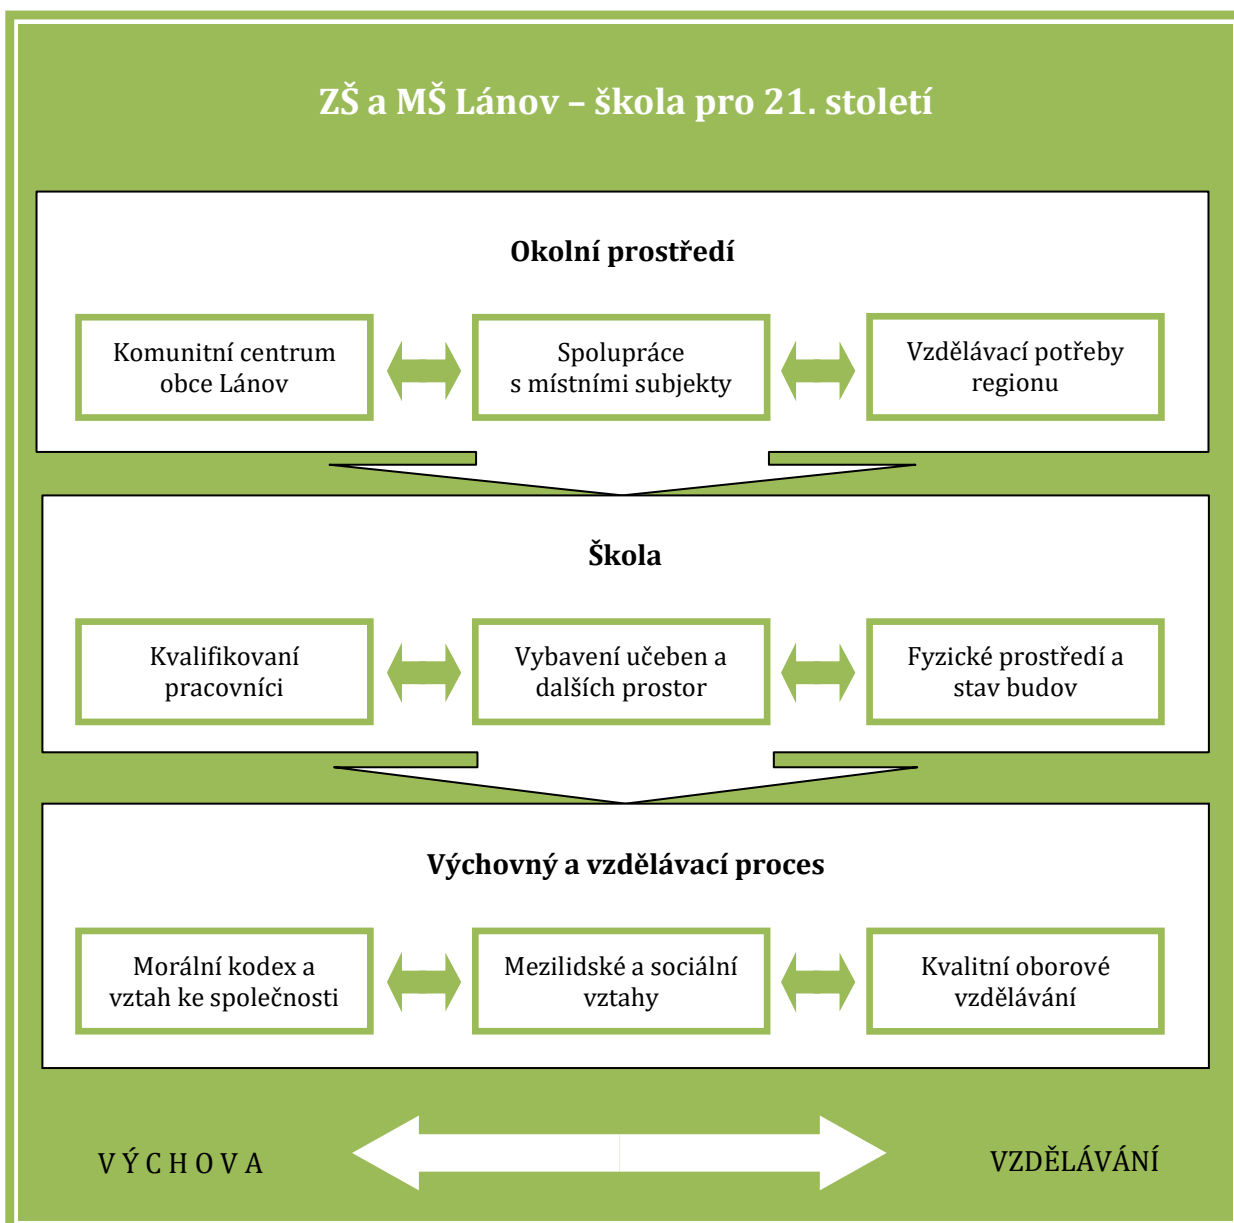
ZŠ a MŠ Lánov – škola pro 21. století

Okolní prostředí

Komunitní centrum obce Lánov

Spolupráce s místními subjekty

Vzdělávací potřeby regionu

Škola

Kvalifikovaní pracovníci

Vybavení učeben a dalších prostor

Fyzické prostředí a stav budov

Výchovný a vzdělávací proces

Morální kodex a vztah ke společnosti

Mezilidské a sociální vztahy

Kvalitní oborové vzdělávání

VÝCHOVA

VZDĚLÁVÁNÍ